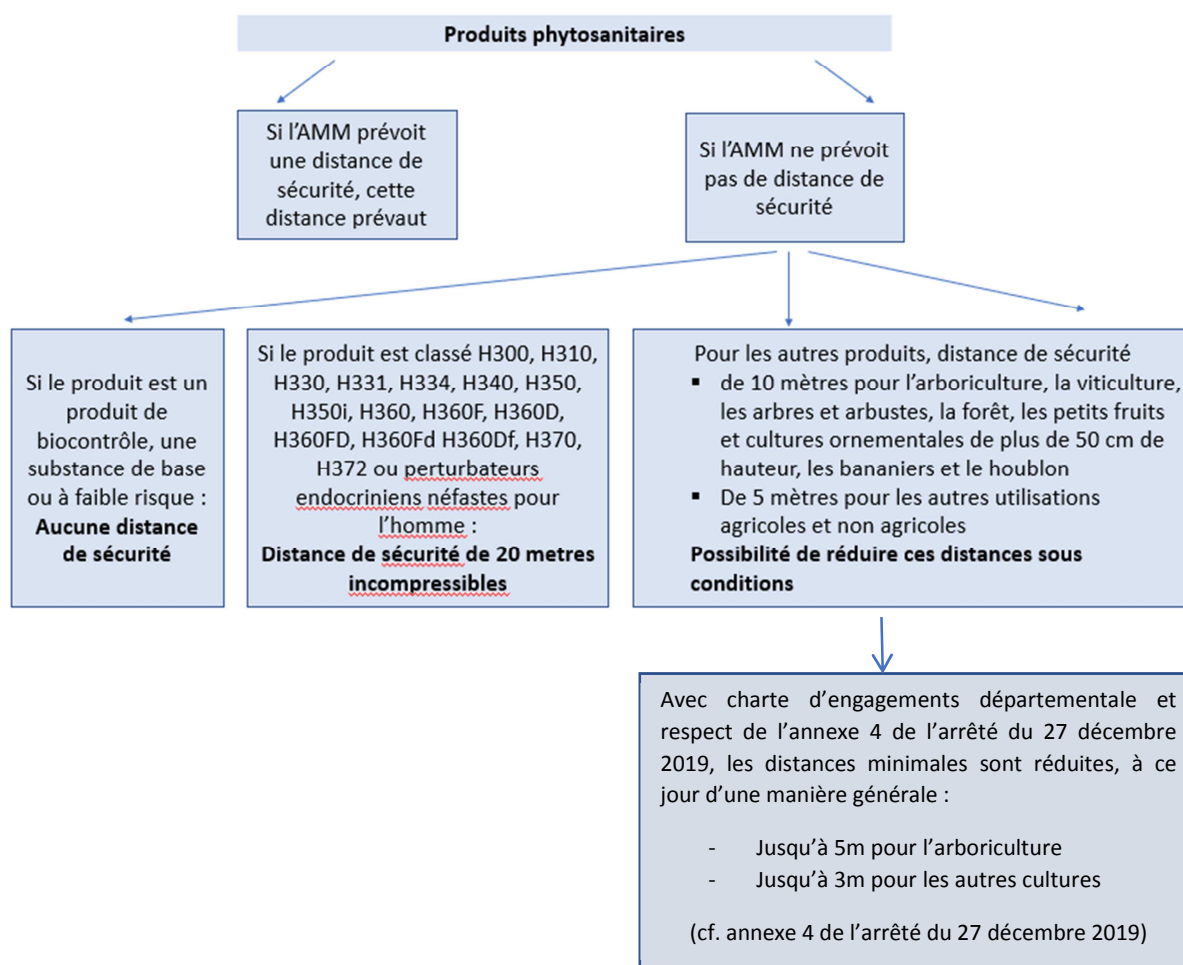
Produits phytosanitaires

Si l'AMM prévoit une distance de sécurité, cette distance prévaut

Si l'AMM ne prévoit pas de distance de sécurité

Si le produit est un produit de biocontrôle, une substance de base ou à faible risque : **Aucune distance de sécurité**

Si le produit est classé H300, H310, H330, H331, H334, H340, H350, H350i, H360, H360F, H360D, H360FD, H360Fd H360Df, H370, H372 ou perturbateurs endocriniens néfastes pour l'homme : **Distance de sécurité de 20 metres incompressibles**

Pour les autres produits, distance de sécurité
- de 10 mètres pour l'arboriculture, la viticulture, les arbres et arbustes, la forêt, les petits fruits et cultures ornementales de plus de 50 cm de hauteur, les bananiers et le houblon
- De 5 mètres pour les autres utilisations agricoles et non agricoles

**Possibilité de réduire ces distances sous conditions**

Avec charte d'engagements départementale et respect de l'annexe 4 de l'arrêté du 27 décembre 2019, les distances minimales sont réduites, à ce jour d'une manière générale :

- Jusqu'à 5m pour l'arboriculture
- Jusqu'à 3m pour les autres cultures

(cf. annexe 4 de l'arrêté du 27 décembre 2019)